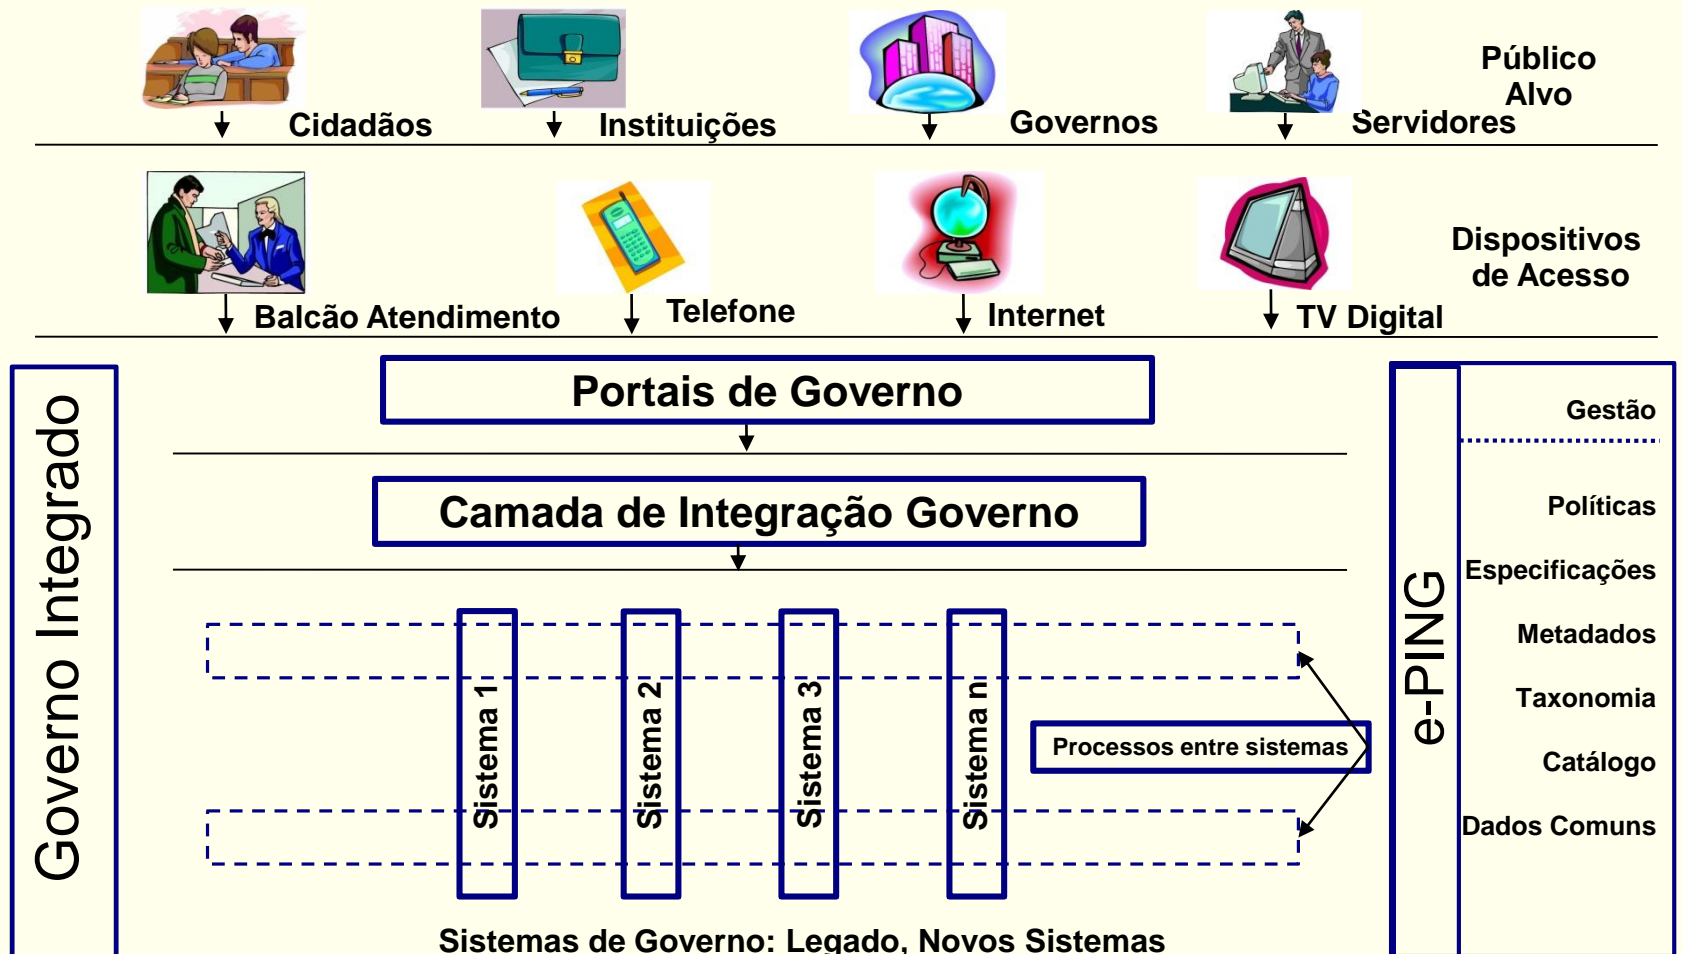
Cidadãos

Instituições

Governos

Servidores

Público Alvo

Balcão Atendimento

Telefone

Internet

TV Digital

Dispositivos de Acesso

Governo Integrado

Portais de Governo

Camada de Integração Governo

Sistema 1

Sistema 2

Sistema 3

Sistema n

Processos entre sistemas

Sistemas de Governo: Legado, Novos Sistemas

e-PING

Gestão

Políticas

Especificações

Metadados

Taxonomia

Catálogo

Dados Comuns